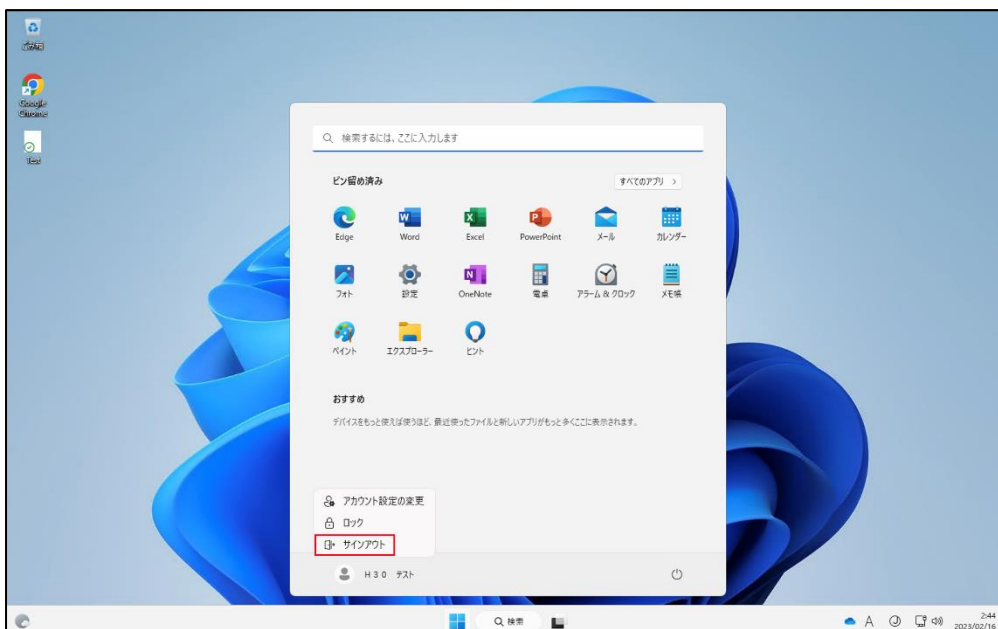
ごみ箱

Google Chrome

Test

検索するには、ここに入力します

ピン留め済み

すべてのアプリ >

Edge
Word
Excel
PowerPoint
メール
カレンダー
フォト
設定
OneNote
電卓
アラーム & クロック
メモ帳
ペイント
エクスプローラー
ヒント

おすすめ

デバイスをもっと使えば使うほど、最近使ったファイルと新しいアプリがもっと多くここに表示されます。

アカウント設定の変更
ロック
サインアウト

H30 テスト

検索

A

2:44
2023/02/16